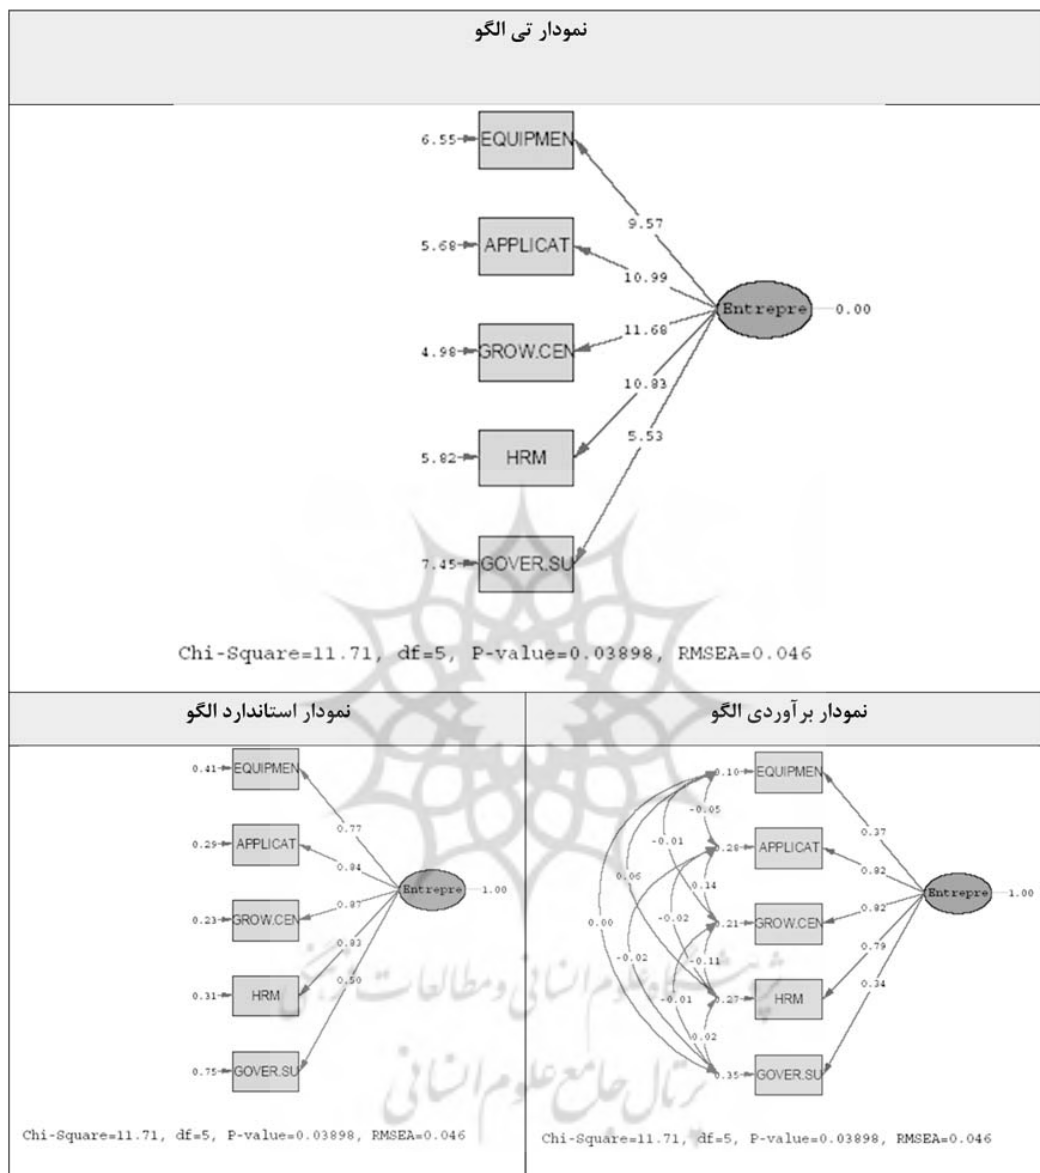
نمودار تی الگو

6.55 EQUIPMEN
5.68 APPLICAT
4.98 GROW.CEN
5.82 HRM
7.45 GOVER.SU

9.57
10.99
11.68
10.83
5.53

Entrepre 0.00

Chi-Square=11.71, df=5, P-value=0.03898, RMSEA=0.046

نمودار استاندارد الگو

0.41 EQUIPMEN
0.29 APPLICAT
0.23 GROW.CEN
0.31 HRM
0.75 GOVER.SU

0.77
0.84
0.87
0.83
0.50

Entrepre 1.00

Chi-Square=11.71, df=5, P-value=0.03898, RMSEA=0.046

نمودار برآوردی الگو

0.10 EQUIPMEN
0.28 APPLICAT
0.21 GROW.CEN
0.27 HRM
0.35 GOVER.SU

-0.05
-0.01
0.06
0.14
-0.02
0.00
-0.02
-0.11
-0.01
0.02

0.37
0.82
0.82
0.79
0.34

Entrepre 1.00

Chi-Square=11.71, df=5, P-value=0.03898, RMSEA=0.046

پژوهشگاه علوم انسانی و مطالعات فرهنگی
پرتال جامع علوم انسانی